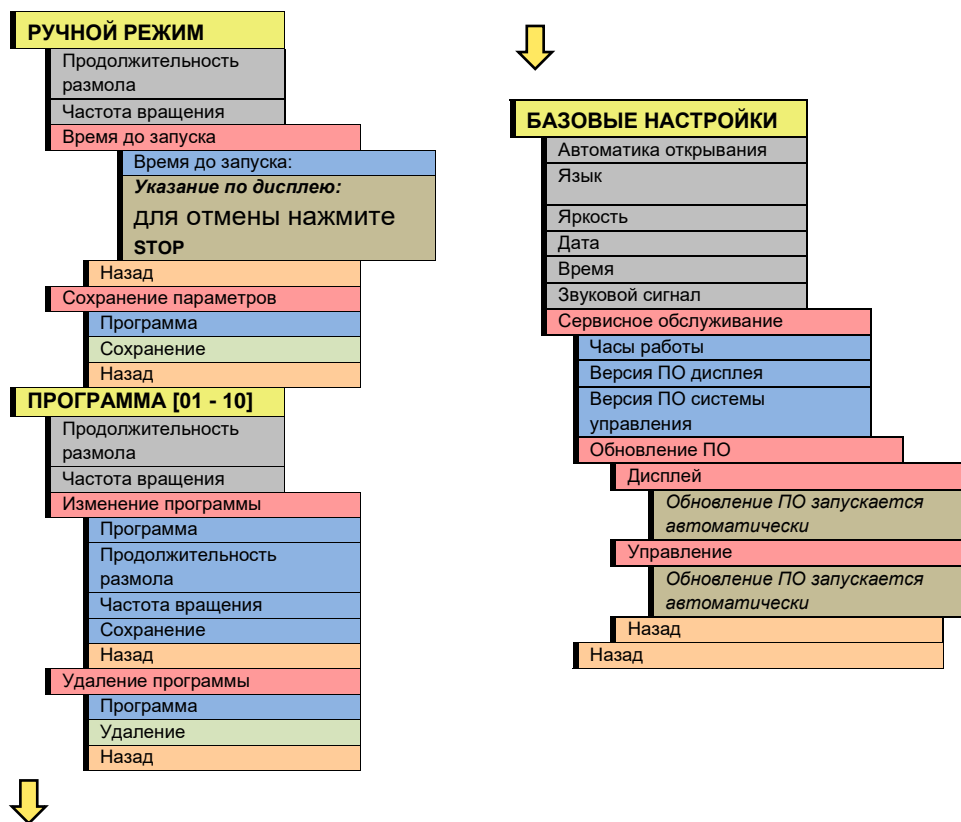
РУЧНОЙ РЕЖИМ

Продолжительность размола

Частота вращения

Время до запуска

Время до запуска:

***Указание по дисплею:***

для отмены нажмите **STOP**

Назад

Сохранение параметров

Программа

Сохранение

Назад

ПРОГРАММА [01 - 10]

Продолжительность размола

Частота вращения

Изменение программы

Программа

Продолжительность размола

Частота вращения

Сохранение

Назад

Удаление программы

Программа

Удаление

Назад

БАЗОВЫЕ НАСТРОЙКИ

Автоматика открывания

Язык

Яркость

Дата

Время

Звуковой сигнал

Сервисное обслуживание

Часы работы

Версия ПО дисплея

Версия ПО системы управления

Обновление ПО

Дисплей

*Обновление ПО запускается автоматически*

Управление

*Обновление ПО запускается автоматически*

Назад

Назад